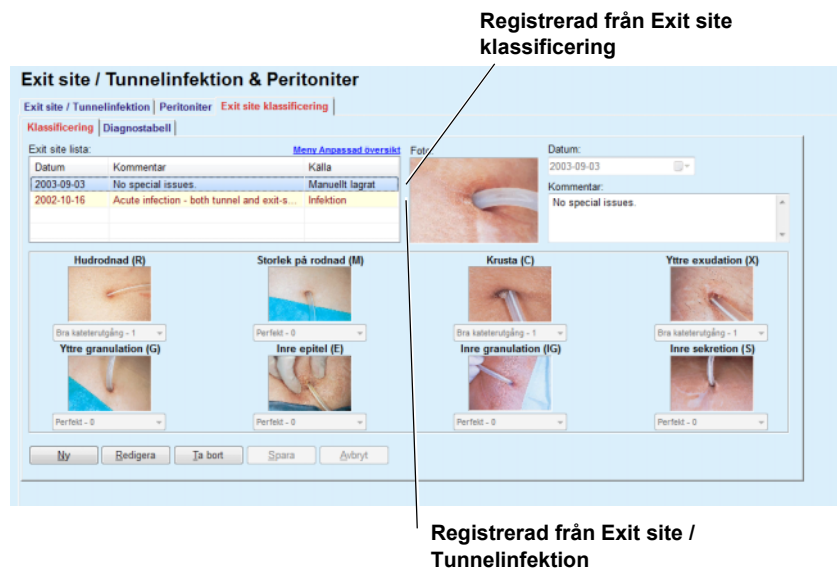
Registrerad från Exit site klassificering

Exit site / Tunnelinfektion & Peritoniter

Exit site / Tunnelinfektion | Peritoniter | Exit site klassificering

Klassificering | Diagnostabell

Exit site lista:

Meny Anpassad översikt

| Datum | Kommentar | Källa |
|---|---|---|
| 2003-09-03 | No special issues. | Manuellt lagrat |
| 2002-10-16 | Acute infection - both tunnel and exit-s... | Infektion |

Foto:

Datum:

2003-09-03

Kommentar:

No special issues.

Hudrodnad (R)

Bra kateterutgång - 1

Storlek på rodnad (M)

Perfekt - 0

Krusta (C)

Bra kateterutgång - 1

Yttre exudation (X)

Bra kateterutgång - 1

Yttre granulation (G)

Perfekt - 0

Inre epitel (E)

Perfekt - 0

Inre granulation (IG)

Perfekt - 0

Inre sekretion (S)

Perfekt - 0

Ny | Redigera | Ta bort | Spara | Avbryt

Registrerad från Exit site / Tunnelinfektion